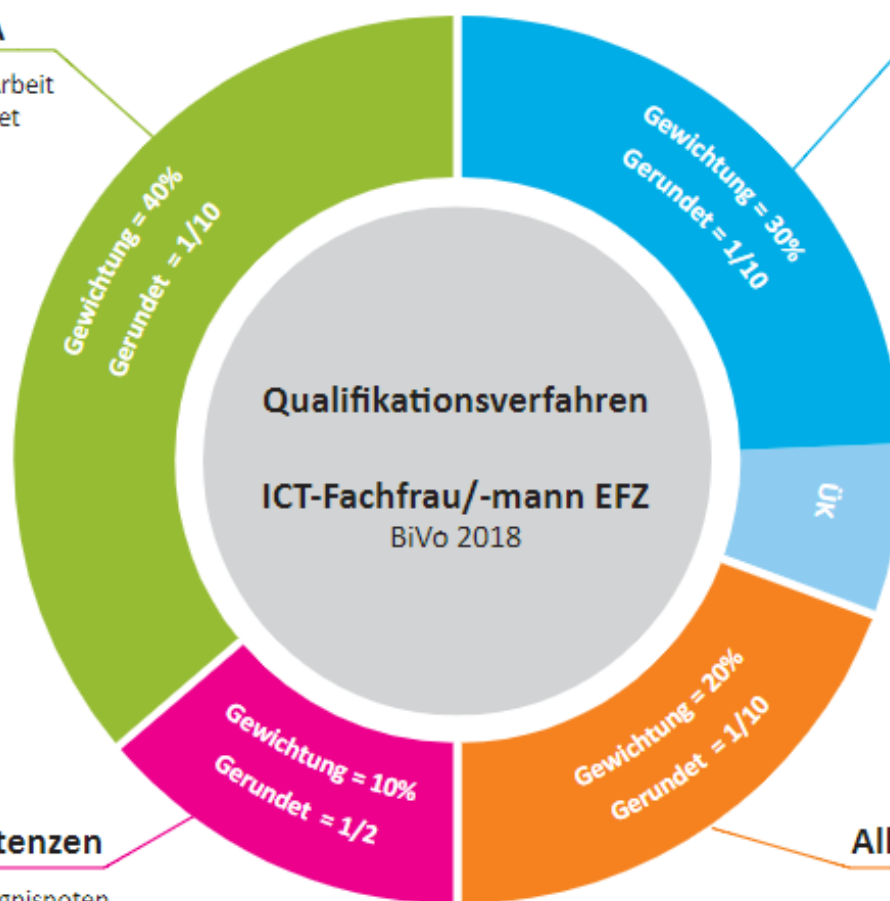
A

rbeit
et

Gewichtung = 40%
Gerundet = 1/10

Gewichtung = 30%
Gerundet = 1/10

Qualifikationsverfahren

ICT-Fachfrau/-mann EFZ
BiVo 2018

ÜK

Gewichtung = 10%
Gerundet = 1/2

Gewichtung = 20%
Gerundet = 1/10

tenzen

All

gnisnoten